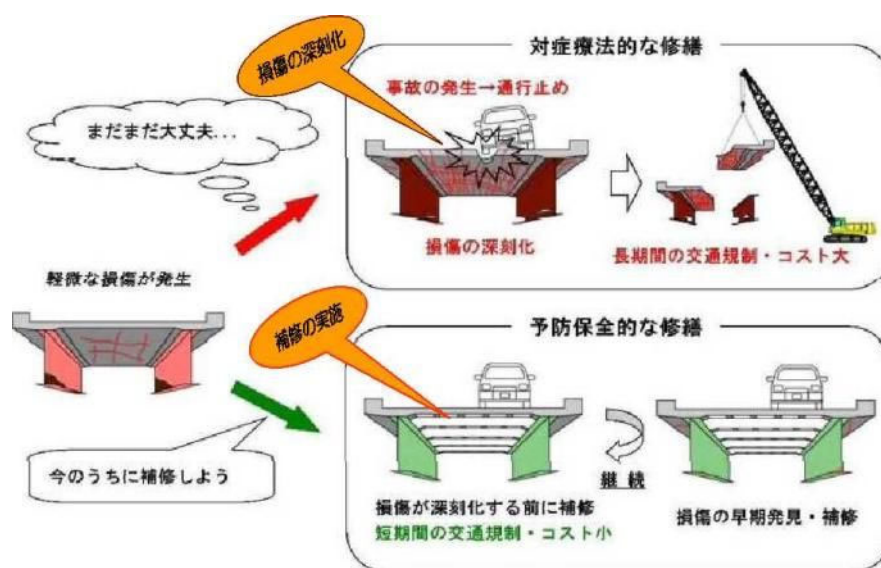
損傷の深刻化

対症療法的な修繕

事故の発生→通行止め

まだまだ大丈夫...

損傷の深刻化

長期間の交通規制・コスト大

軽微な損傷が発生

補修の実施

予防保全的な修繕

今のうちに補修しよう

継続

損傷が深刻化する前に補修
短期間の交通規制・コスト小

損傷の早期発見・補修